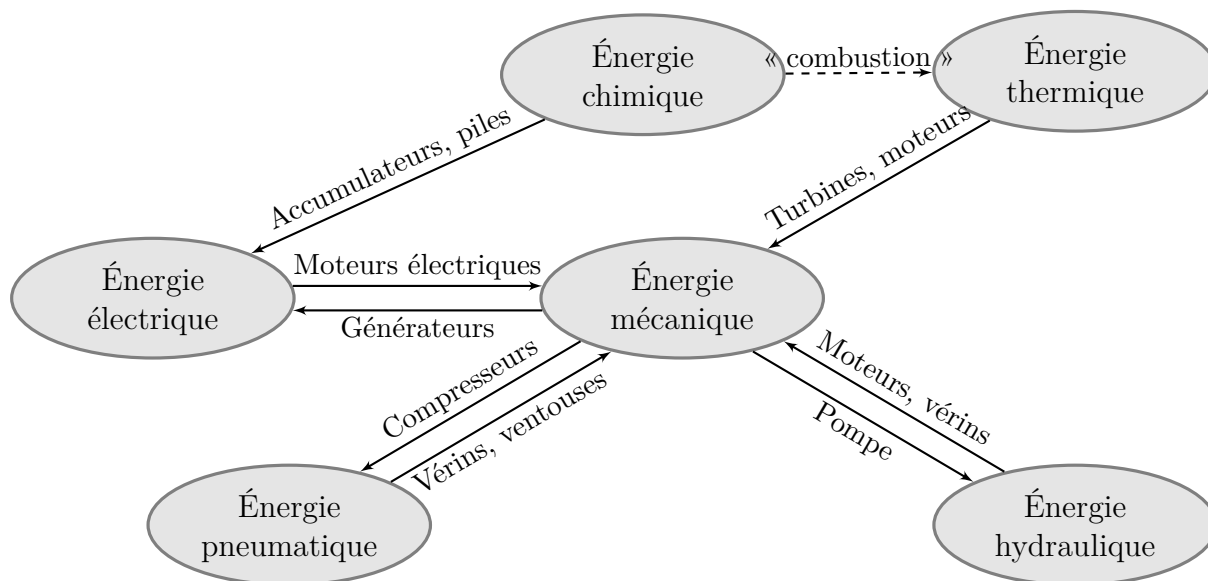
Énergie chimique

« combustion »

Énergie thermique

Accumulateurs, piles

Turbines, moteurs

Énergie électrique

Moteurs électriques

Générateurs

Énergie mécanique

Compresseurs

Vérins, ventouses

Moteurs, vérins

Pompe

Énergie pneumatique

Énergie hydraulique